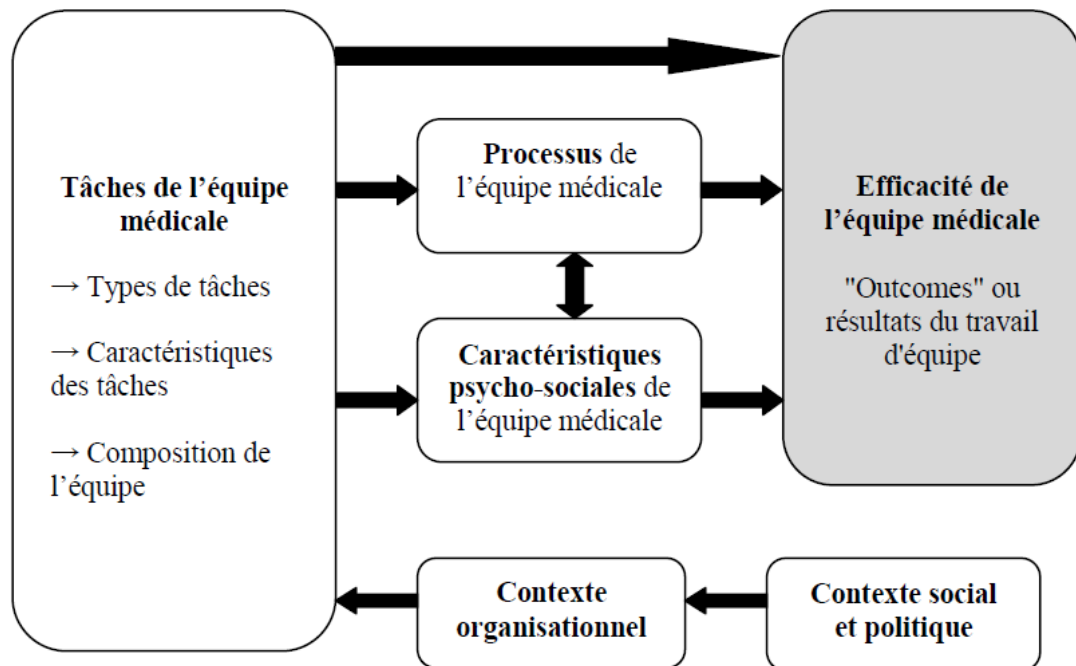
Tâches de l'équipe médicale

→ Types de tâches

→ Caractéristiques des tâches

→ Composition de l'équipe

Processus de l'équipe médicale

Caractéristiques psycho-sociales de l'équipe médicale

Efficacité de l'équipe médicale

"Outcomes" ou résultats du travail d'équipe

Contexte organisationnel

Contexte social et politique